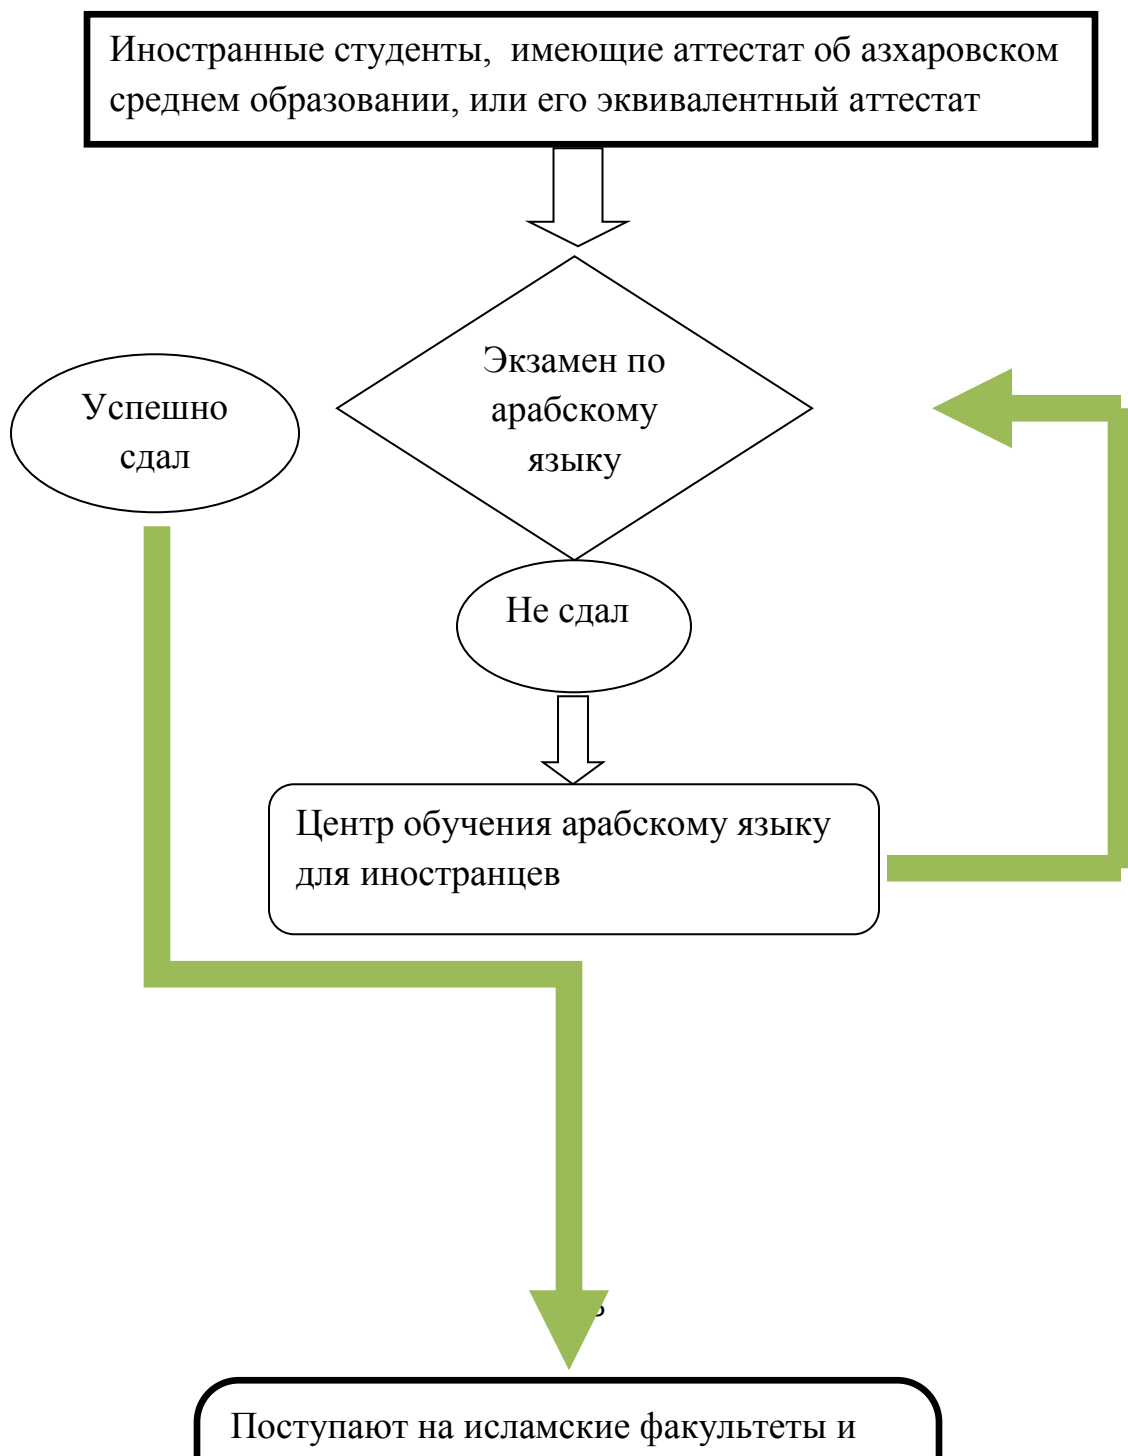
Иностранные студенты, имеющие аттестат об азхаровском среднем образовании, или его эквивалентный аттестат

Экзамен по арабскому языку

Успешно сдал

Не сдал

Центр обучения арабскому языку для иностранцев

Поступают на исламские факультеты и